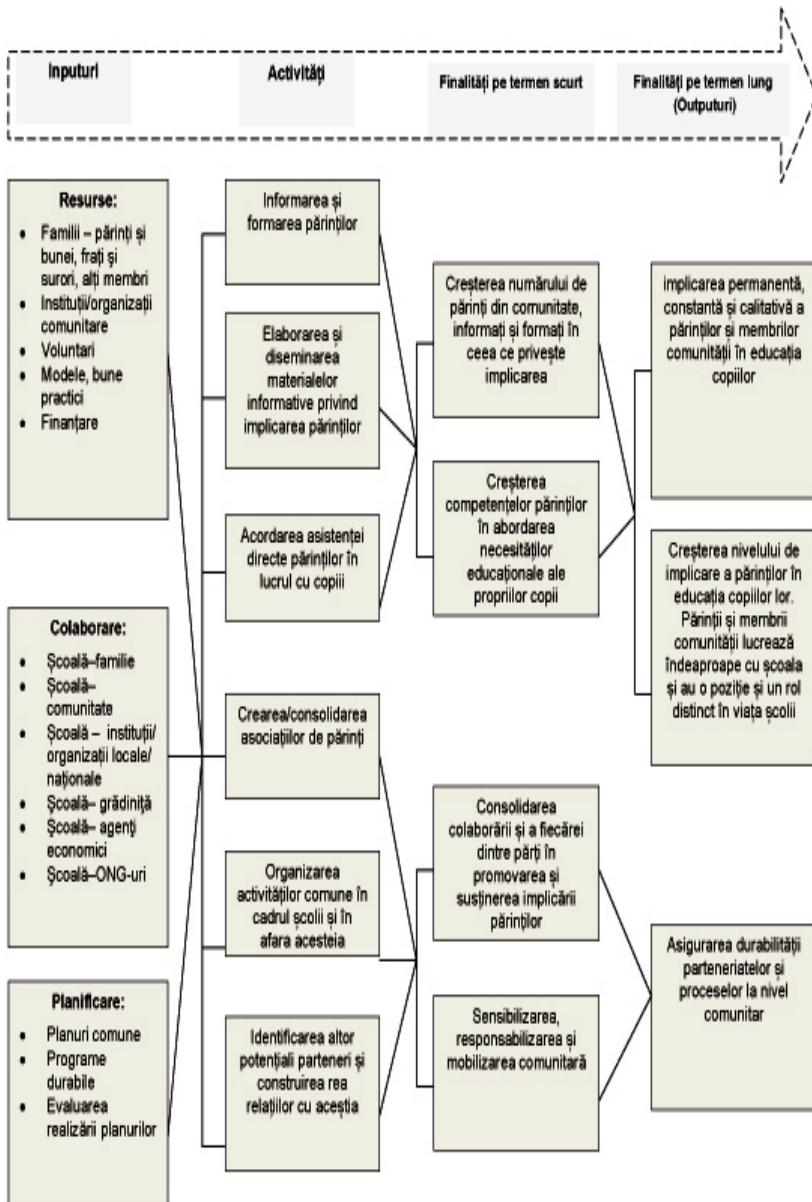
Inputuri

Activități

Finalități pe termen scurt

Finalități pe termen lung (Outputuri)

Resurse:
- Familii – părinți și bunei, frați și surori, alți membri
- Instituții/organizații comunitare
- Voluntari
- Modele, bune practici
- Finanțare

Colaborare:
- Școală–familie
- Școală–comunitate
- Școală – instituții/ organizații locale/ naționale
- Școală– grădiniță
- Școală– agenți economici
- Școală–ONG-uri

Planificare:
- Planuri comune
- Programe durabile
- Evaluarea realizării planurilor

Informarea și formarea părinților

Elaborarea și diseminarea materialelor informative privind implicarea părinților

Acordarea asistenței directe părinților în lucrul cu copiii

Crearea/consolidarea asociațiilor de părinți

Organizarea activităților comune în cadrul școlii și în afara acesteia

Identificarea altor potențiali parteneri și construirea rea relațiilor cu aceștia

Creșterea numărului de părinți din comunitate, informați și formați în ceea ce privește implicarea

Creșterea competențelor părinților în abordarea necesităților educaționale ale propriilor copii

Consolidarea colaborării și a fiecărei dintre părți în promovarea și susținerea implicării părinților

Sensibilizarea, responsabilizarea și mobilizarea comunitară

Implicarea permanentă, constantă și calitativă a părinților și membrilor comunității în educația copiilor

Creșterea nivelului de implicare a părinților în educația copiilor lor. Părinții și membrii comunității lucrează îndeaproape cu școala și au o poziție și un rol distinct în viața școlii

Asigurarea durabilității parteneriatelor și proceselor la nivel comunitar